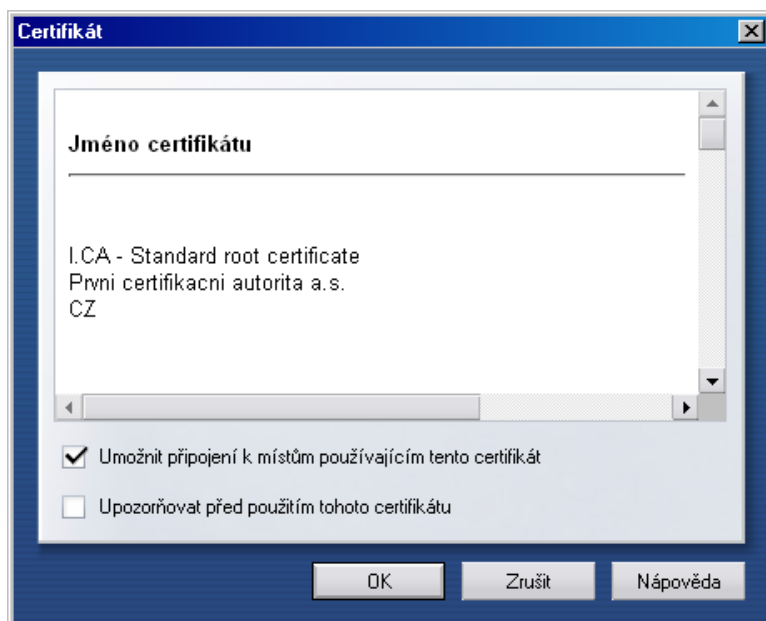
Certifikát

Jméno certifikátu

I.CA - Standard root certificate
Prvni certifikacni autorita a.s.
CZ

Umožnit připojení k místům používajícím tento certifikát

Upozorňovat před použitím tohoto certifikátu

OK

Zrušit

Nápověda